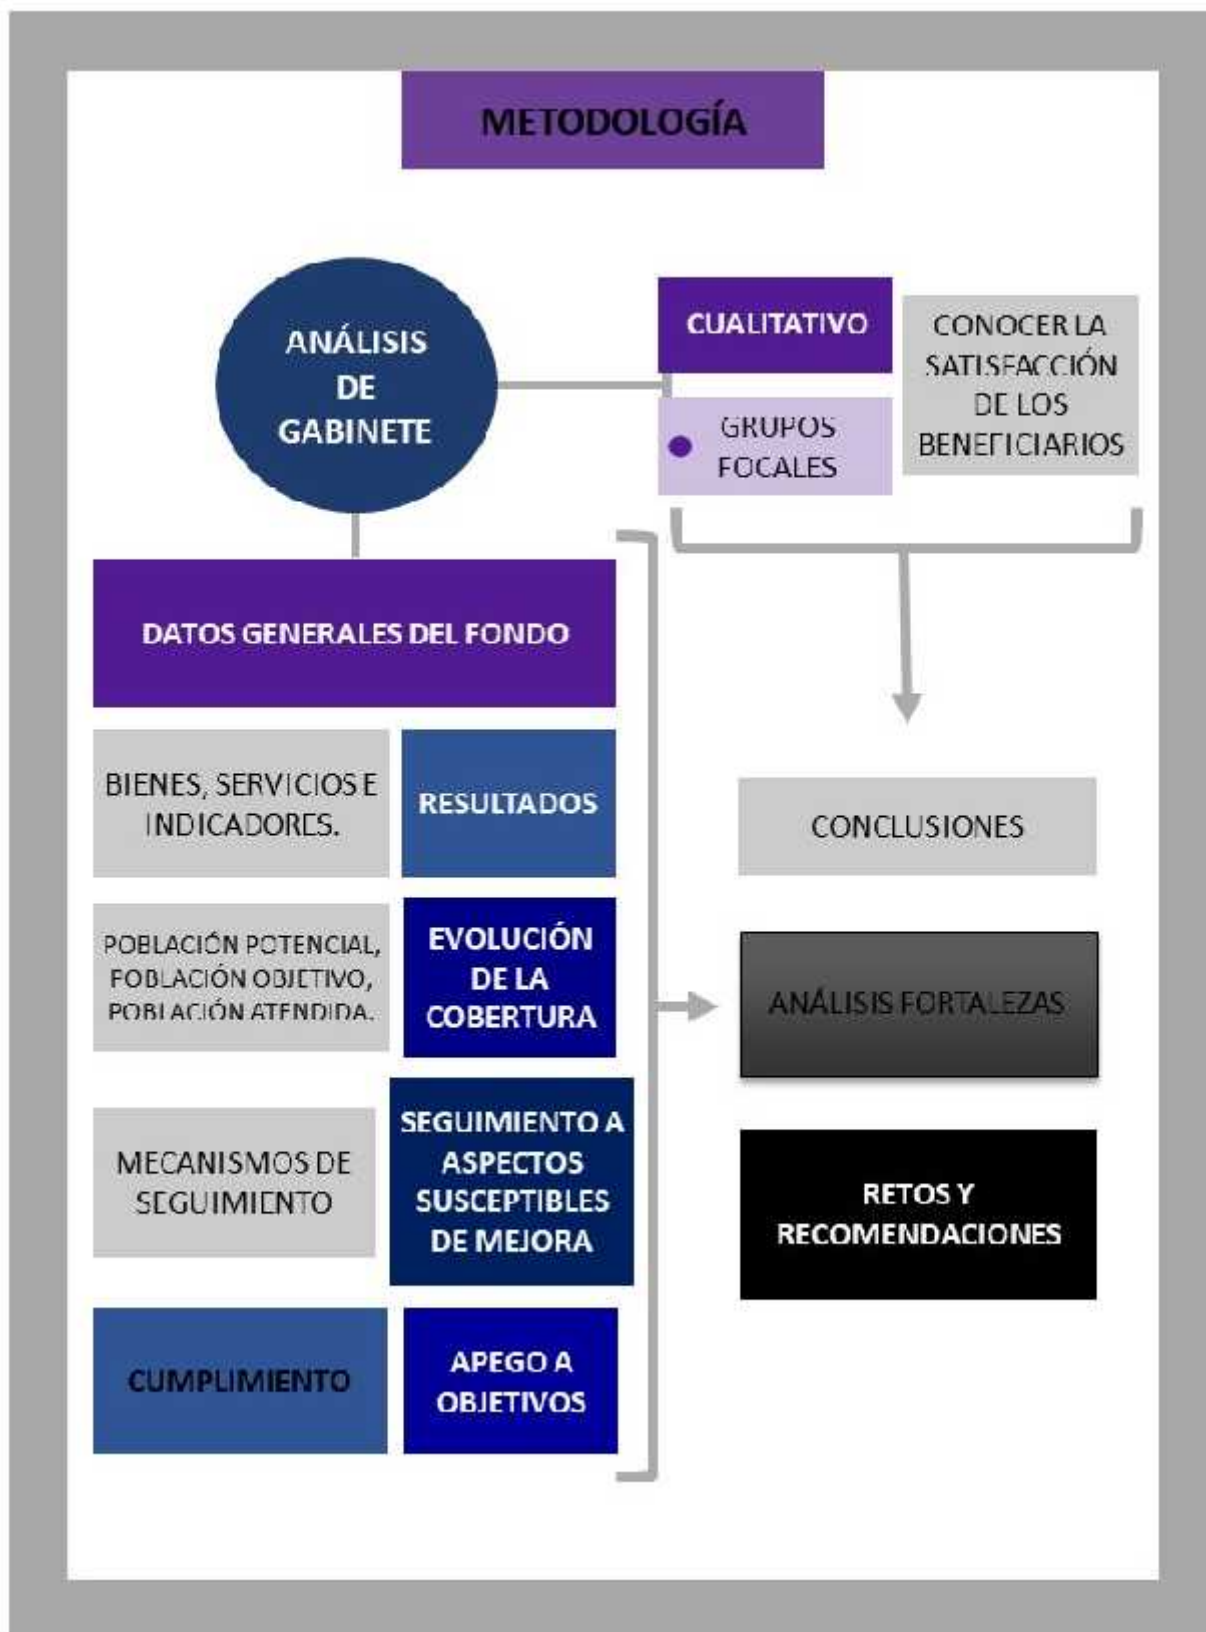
METODOLOGÍA

ANÁLISIS DE GABINETE

CUALITATIVO

GRUPOS FOCALES

CONOCER LA SATISFACCIÓN DE LOS BENEFICIARIOS

DATOS GENERALES DEL FONDO

BIENES, SERVICIOS E INDICADORES.

RESULTADOS

POBLACIÓN POTENCIAL, POBLACIÓN OBJETIVO, POBLACIÓN ATENDIDA.

EVOLUCIÓN DE LA COBERTURA

MECANISMOS DE SEGUIMIENTO

SEGUIMIENTO A ASPECTOS SUSCEPTIBLES DE MEJORA

CUMPLIMIENTO

APEGO A OBJETIVOS

CONCLUSIONES

ANÁLISIS FORTALEZAS

RETOS Y RECOMENDACIONES